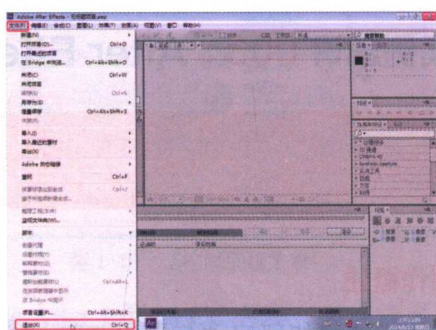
Adobe After Effects

文件(F)

新建(N)
打开项目(O)... Ctrl+O
打开最近项目
在 Bridge 中浏览... Ctrl+Alt+Shift+O
关闭(C) Ctrl+W
关闭项目
保存(S) Ctrl+S
另存为(A)
增量保存 Ctrl+Alt+Shift+S
恢复(R)
导入(I)
导入最近的素材
导出(X)
Adobe 动态链接
查找 Ctrl+F
项目设置(P)... Ctrl+Alt+Shift+K
退出(X) Ctrl+Q